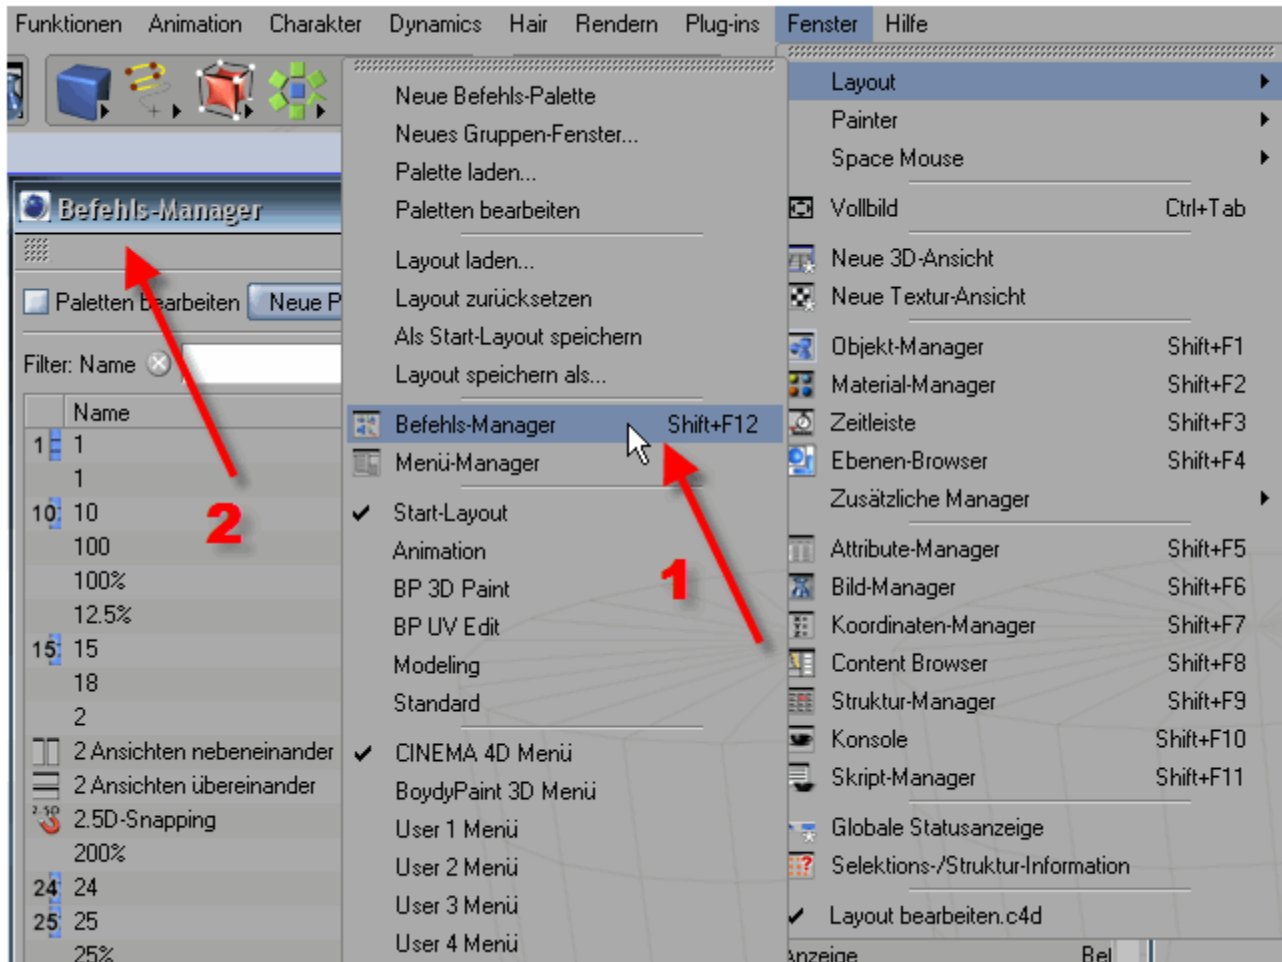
Funktionen Animation Charakter Dynamics Hair Rendern Plug-ins Fenster Hilfe

Befehls-Manager

Paletten bearbeiten Neue P

Filter: Name

Name
1 1
1
10 10
100
100%
12.5%
15 15
18
2
2 Ansichten nebeneinander
2 Ansichten übereinander
2.5D-Snapping
200%
24 24
25 25
25%

Neue Befehls-Palette
Neues Gruppen-Fenster...
Palette laden...
Paletten bearbeiten
Layout laden...
Layout zurücksetzen
Als Start-Layout speichern
Layout speichern als...
Befehls-Manager Shift+F12
Menü-Manager
Start-Layout
Animation
BP 3D Paint
BP UV Edit
Modeling
Standard
CINEMA 4D Menü
BoydyPaint 3D Menü
User 1 Menü
User 2 Menü
User 3 Menü
User 4 Menü

Layout
Painter
Space Mouse
Vollbild Ctrl+Tab
Neue 3D-Ansicht
Neue Textur-Ansicht
Objekt-Manager Shift+F1
Material-Manager Shift+F2
Zeitleiste Shift+F3
Ebenen-Browser Shift+F4
Zusätzliche Manager
Attribute-Manager Shift+F5
Bild-Manager Shift+F6
Koordinaten-Manager Shift+F7
Content Browser Shift+F8
Struktur-Manager Shift+F9
Konsole Shift+F10
Skript-Manager Shift+F11
Globale Statusanzeige
Selektions-/Struktur-Information
Layout bearbeiten.c4d
Anzeige Bel

2
1